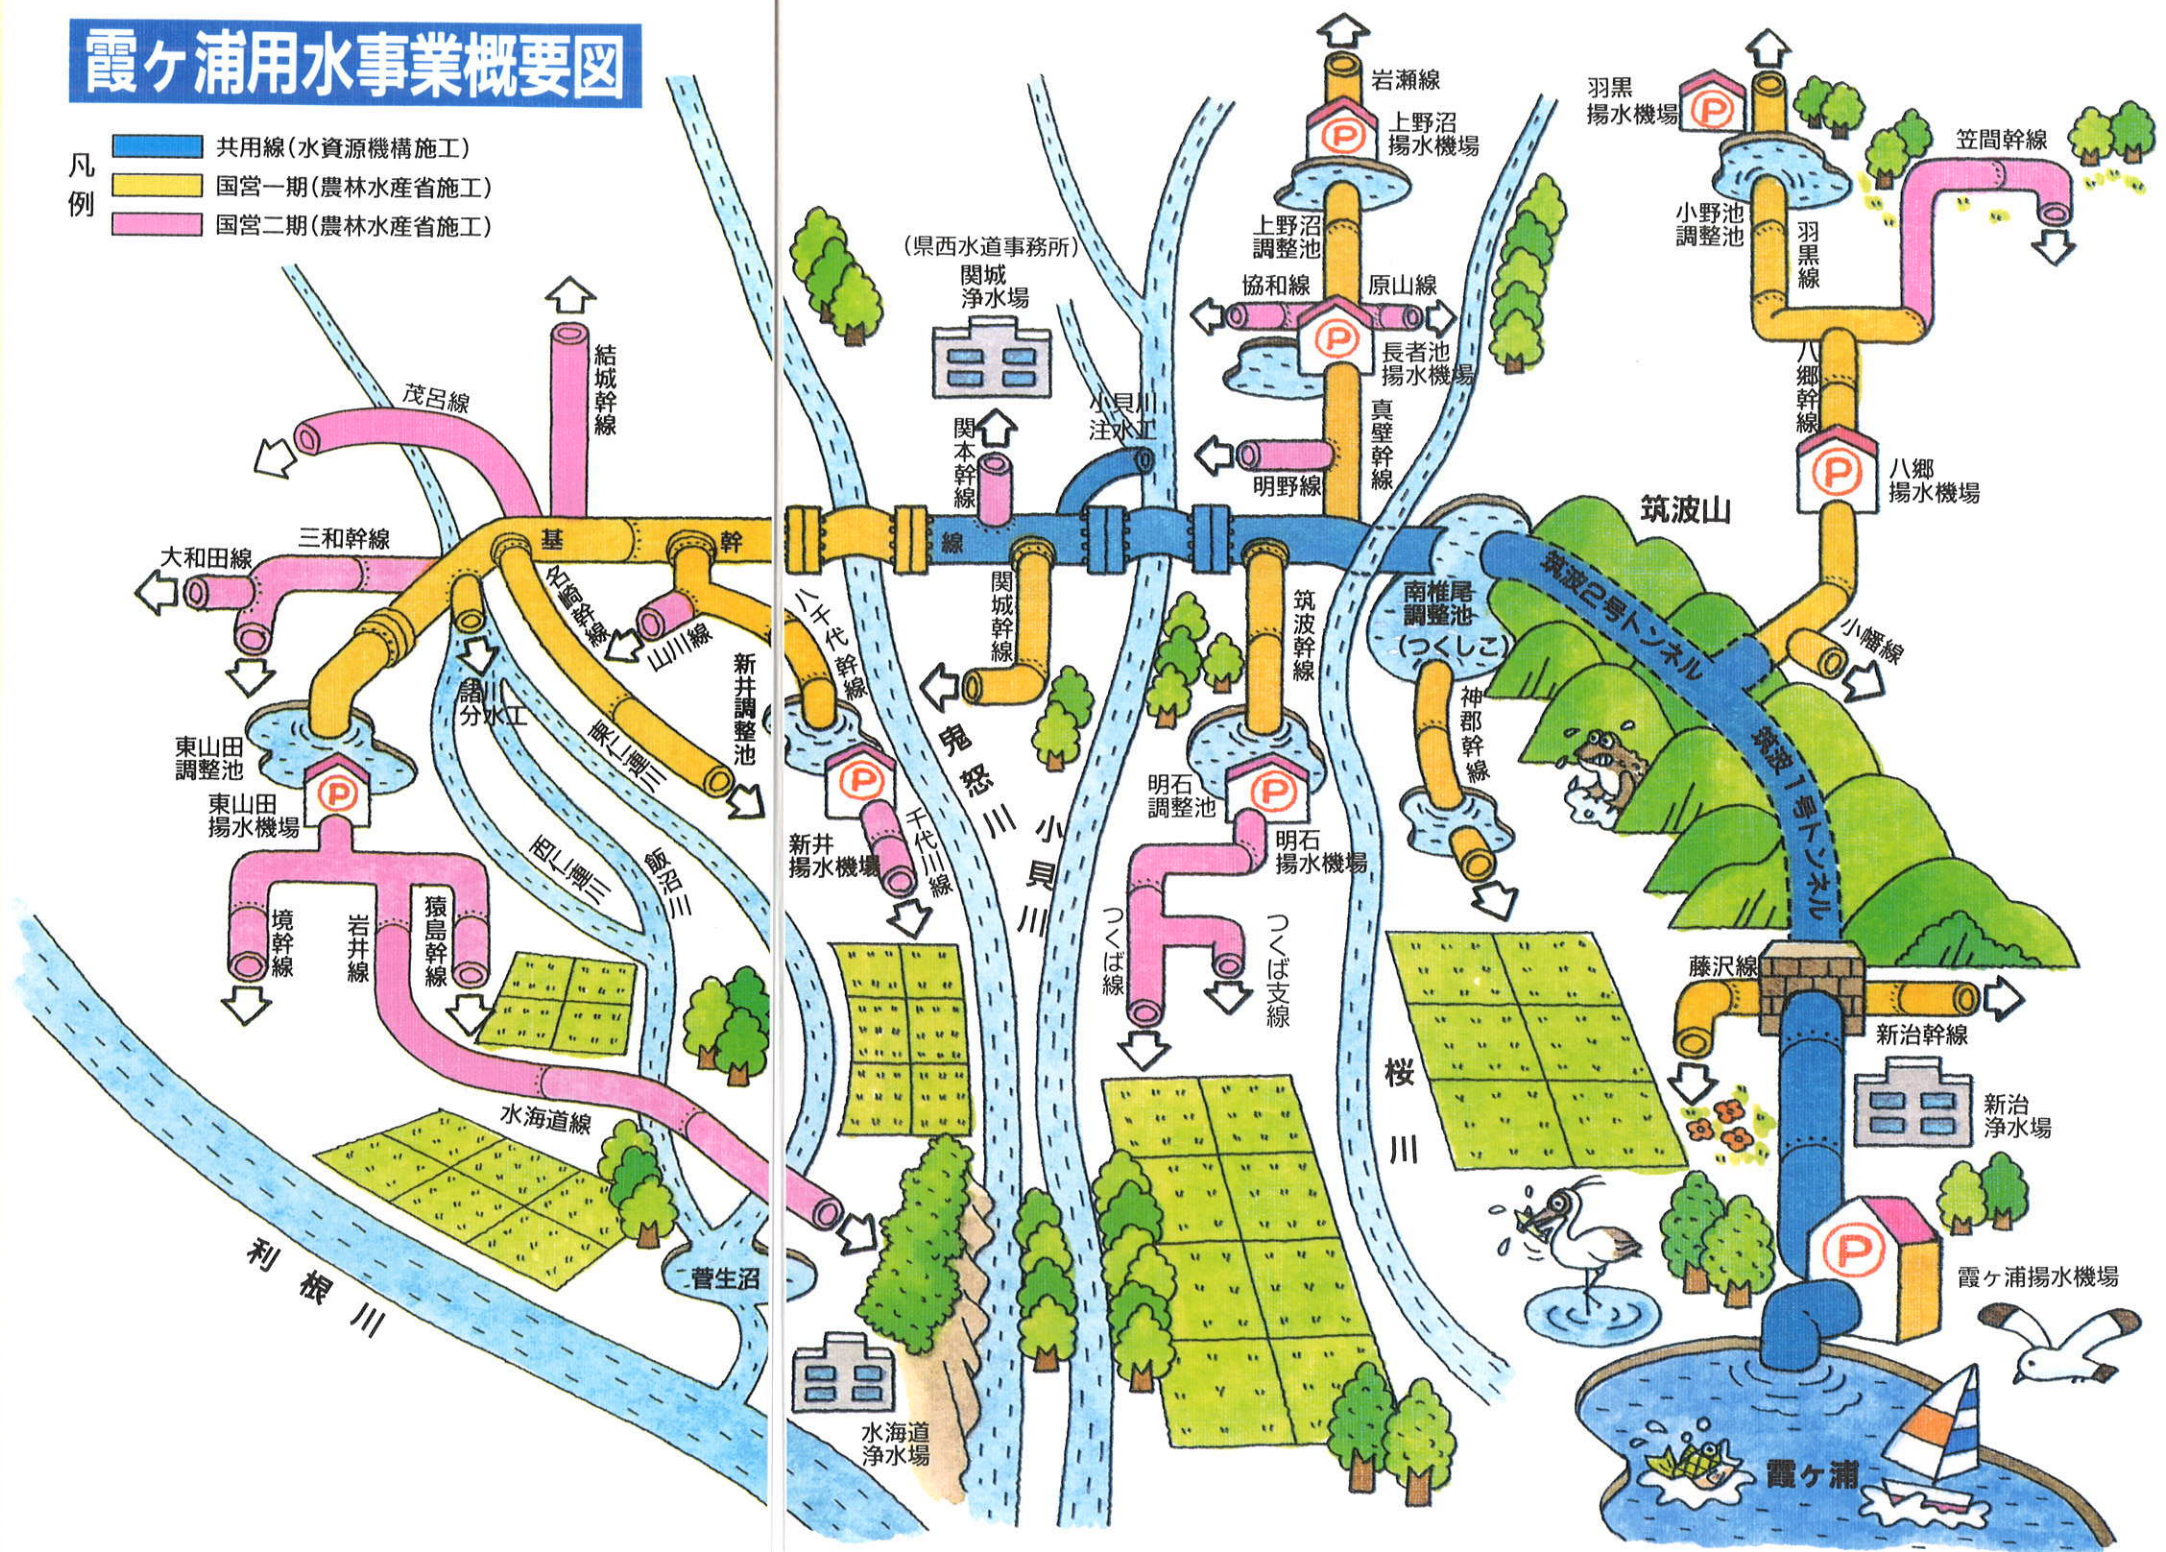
霞ヶ浦用水事業概要図

凡例
共用線（水資源機構施工）
国営一期（農林水産省施工）
国営二期（農林水産省施工）

結城幹線
茂呂線
三和幹線
大和田線
基
幹
線
名崎幹線
山川線
諸川分水工
東山田調整池
東山田揚水機場
境幹線
岩井線
猿島幹線
水海道線
菅生沼
利根川
西仁連川
東仁連川
飯沼川
新井調整池
八千代幹線
新井揚水機場
千代川線
水海道浄水場
（県西水道事務所）
関城浄水場
関本幹線
小貝川注水工
関城幹線
鬼怒川
小貝川
岩瀬線
上野沼揚水機場
上野沼調整池
協和線
原山線
長者池揚水機場
真壁幹線
明野線
筑波幹線
明石調整池
明石揚水機場
つくば線
つくば支線
桜川
南椎尾調整池
（つくしこ）
神郡幹線
筑波山
筑波2号トンネル
筑波1号トンネル
羽黒揚水機場
小野池調整池
羽黒線
笠間幹線
八郷幹線
八郷揚水機場
小幡線
藤沢線
新治幹線
新治浄水場
霞ヶ浦揚水機場
霞ヶ浦